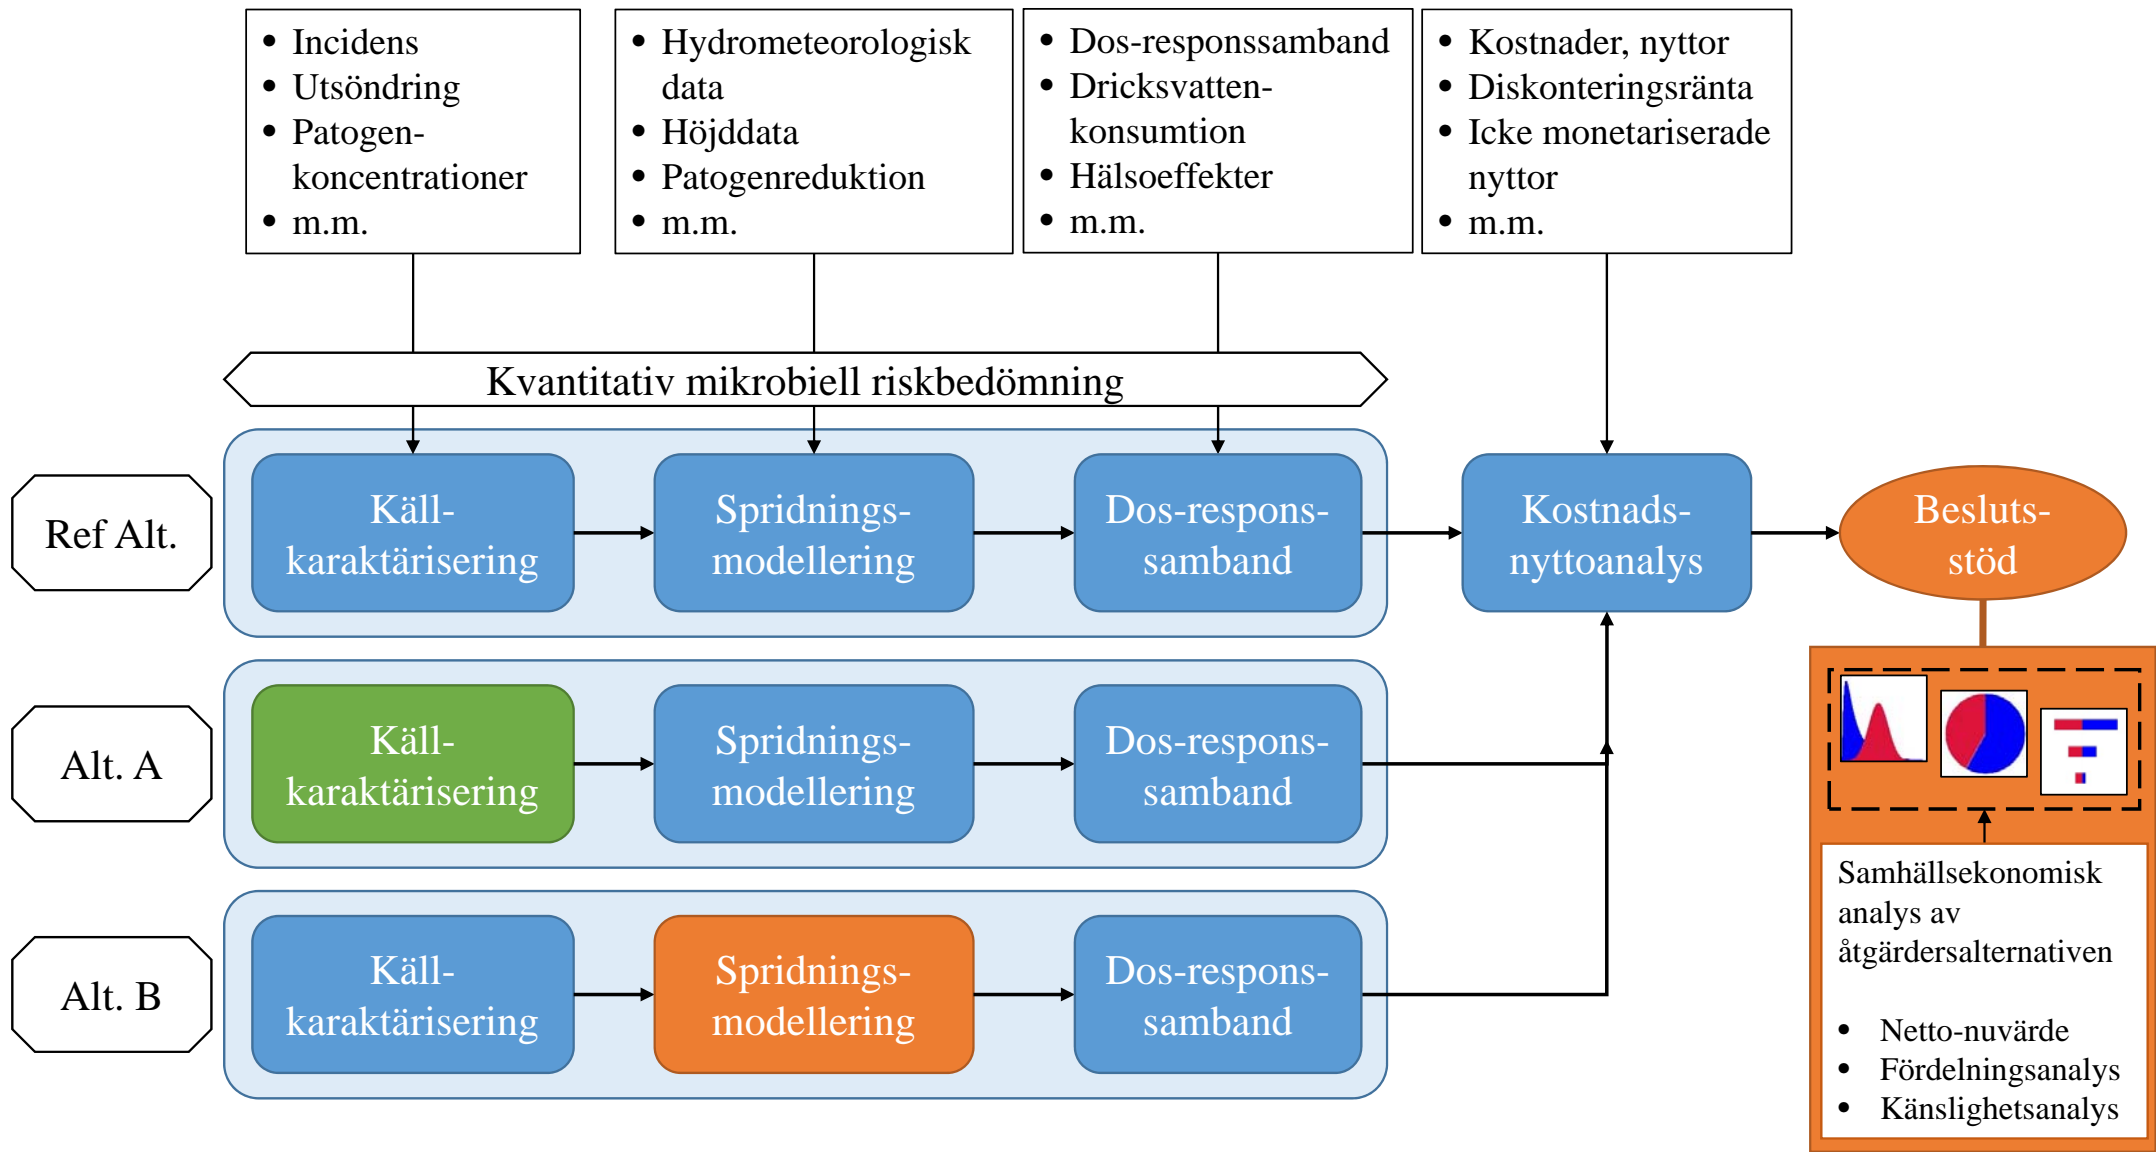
- Incidens
- Utsöndring
- Patogenkoncentrationer
- m.m.

- Hydrometeorologisk data
- Höjddata
- Patogenreduktion
- m.m.

- Dos-responssamband
- Dricksvattenkonsumtion
- Hälsoeffekter
- m.m.

- Kostnader, nyttor
- Diskonteringsränta
- Icke monetariserade nyttor
- m.m.

Kvantitativ mikrobiell riskbedömning

Ref Alt.

Källkaraktärisering

Spridningsmodellering

Dos-responssamband

Kostnadsnyttoanalys

Beslutsstöd

Alt. A

Källkaraktärisering

Spridningsmodellering

Dos-responssamband

Alt. B

Källkaraktärisering

Spridningsmodellering

Dos-responssamband

Samhällsekonomisk analys av åtgärdersalternativen

- Netto-nuvärde
- Fördelningsanalys
- Känslighetsanalys